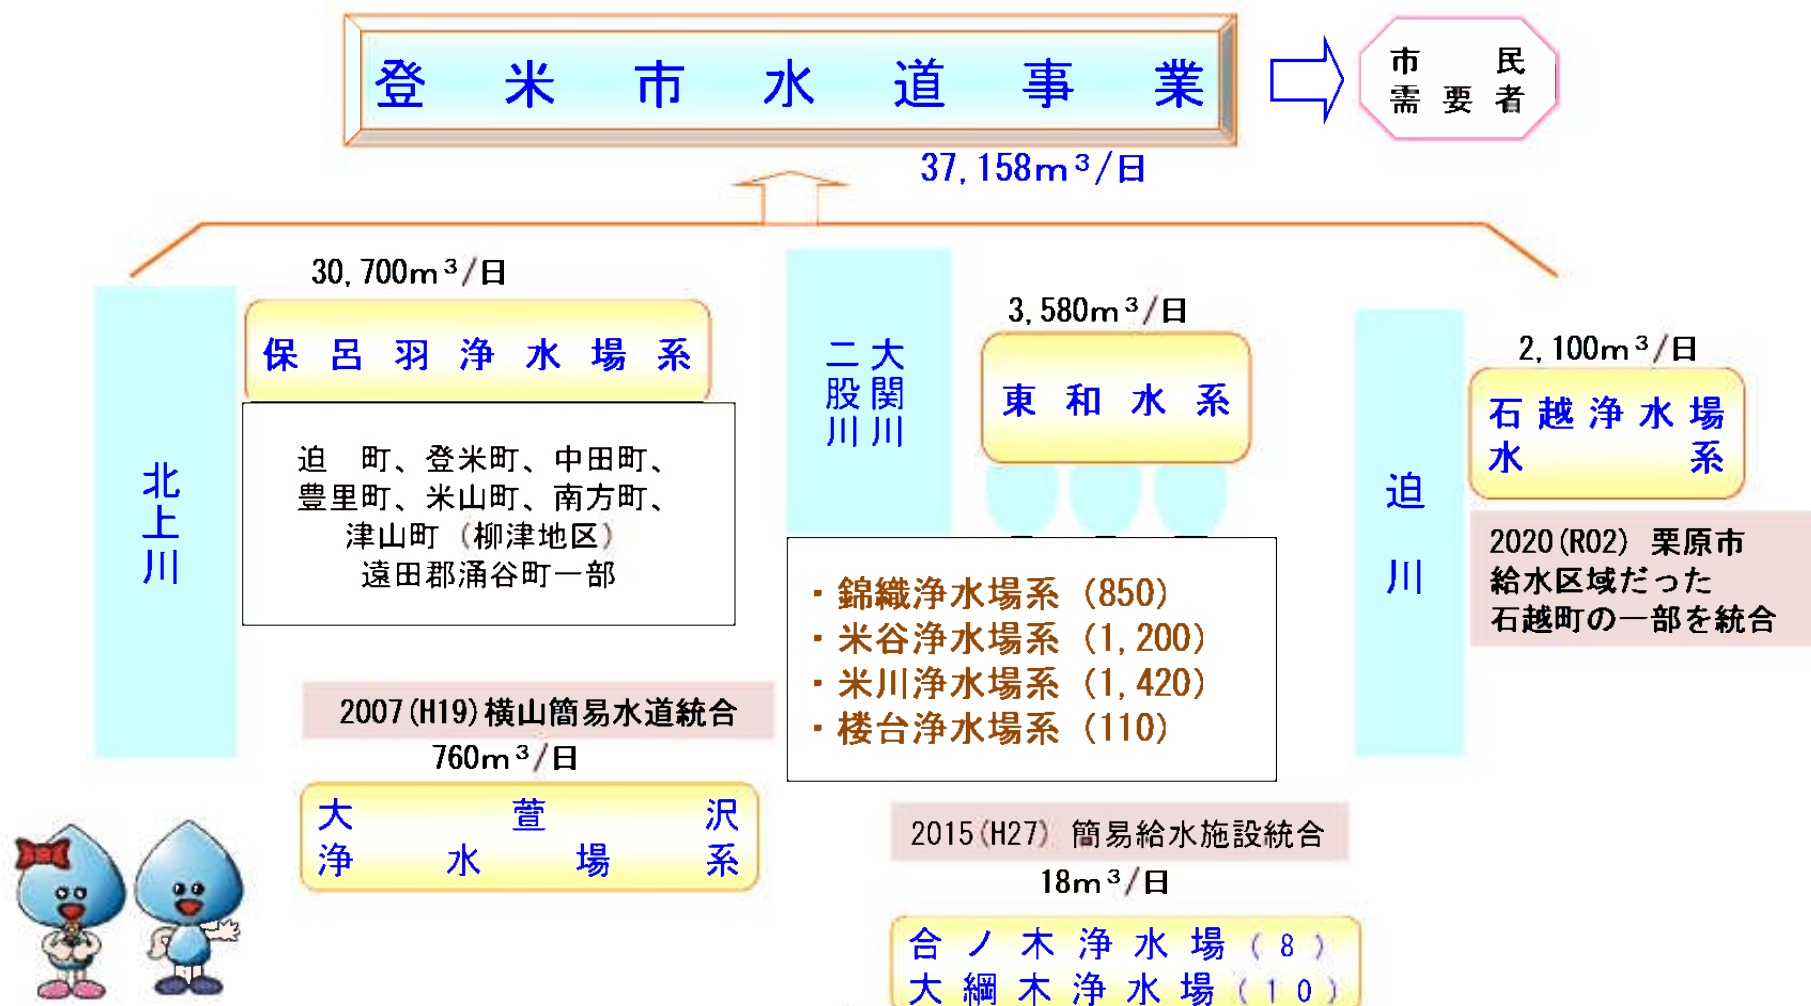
登米市水道事業

市民
需要者

37,158m³/日

30,700m³/日

保呂羽浄水場系

迫　町、登米町、中田町、
豊里町、米山町、南方町、
津山町（柳津地区）
遠田郡涌谷町一部

北上川

二股川
大関川

3,580m³/日

東和水系

・錦織浄水場系（850）
・米谷浄水場系（1,200）
・米川浄水場系（1,420）
・楼台浄水場系（110）

迫川

2,100m³/日

石越浄水場
水系

2020(R02) 栗原市
給水区域だった
石越町の一部を統合

2007(H19)横山簡易水道統合

760m³/日

大萱沢
浄水場系

2015(H27) 簡易給水施設統合

18m³/日

合ノ木浄水場（8）
大綱木浄水場（10）